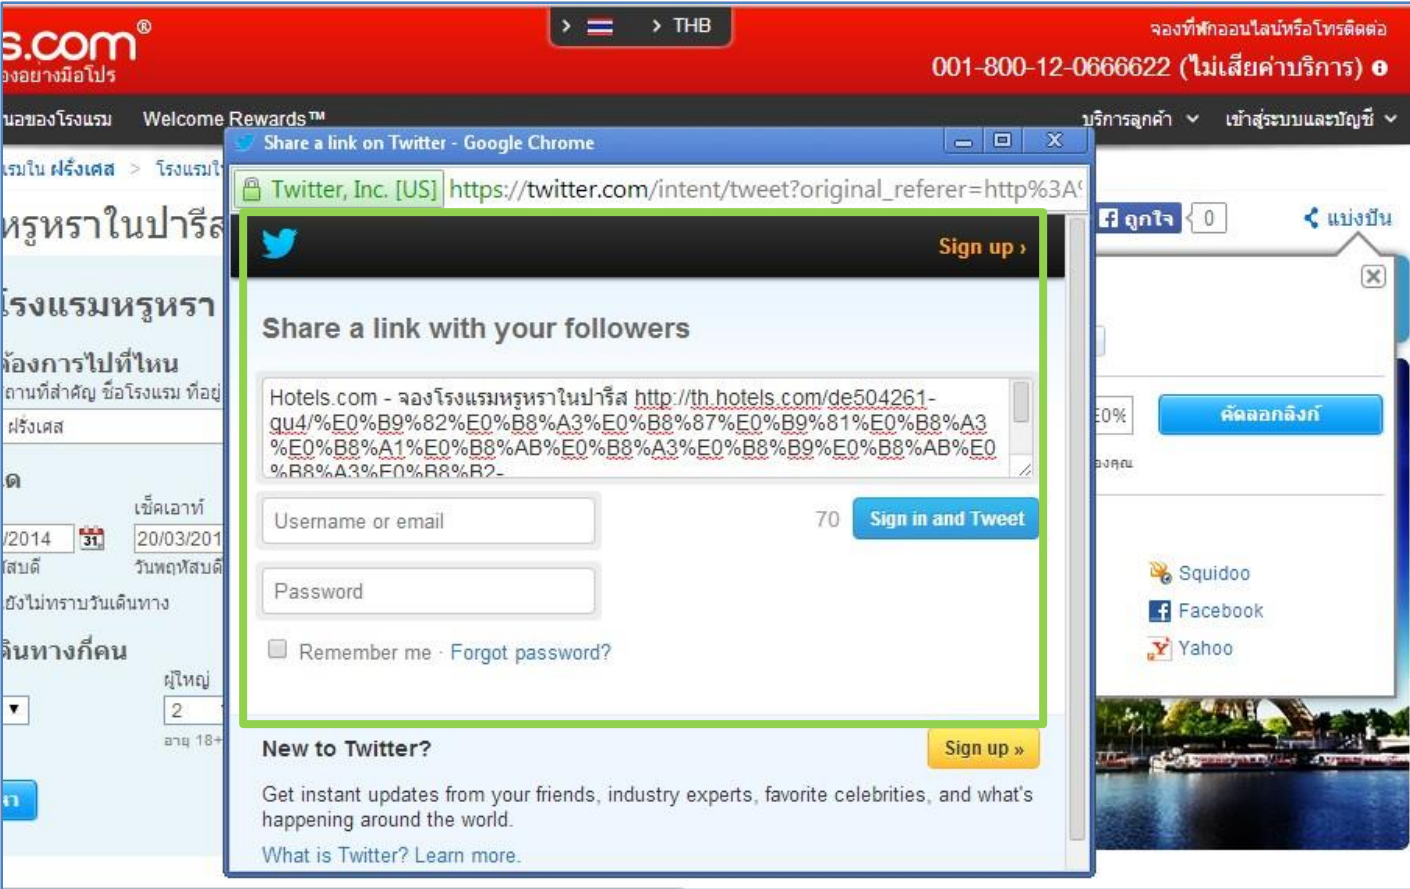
s.com®
องอย่างมือโปร

> THB

จองที่พักออนไลน์หรือโทรติดต่อ
001-800-12-0666622 (ไม่เสียค่าบริการ)

นอของโรงแรม Welcome Rewards™

บริการลูกค้า เข้าสู่ระบบและบัญชี

รมใน ฝรั่งเศส > โรงแรมใ

หรูหราในปารีส

โรงแรมหรูหรา

ต้องการไปที่ไหน
ถานที่สำคัญ ชื่อโรงแรม ที่อยู่
ฝรั่งเศส

ด
เช็คเอาท์
/2014 20/03/201
สบดี วันพฤหัสบดี
ยังไม่ทราบวันเดินทาง

ดินทางกี่คน
ผู้ใหญ่
2
อายุ 18+

Share a link on Twitter - Google Chrome

Twitter, Inc. [US] https://twitter.com/intent/tweet?original_referer=http%3A

Sign up ›

Share a link with your followers

Hotels.com - จองโรงแรมหรูหราในปารีส http://th.hotels.com/de504261-qu4/%E0%B9%82%E0%B8%A3%E0%B8%87%E0%B9%81%E0%B8%A3%E0%B8%A1%E0%B8%AB%E0%B8%A3%E0%B8%B9%E0%B8%AB%E0%B8%A3%E0%B8%B2-

Username or email
70 Sign in and Tweet

Password

Remember me · Forgot password?

New to Twitter?
Sign up »

Get instant updates from your friends, industry experts, favorite celebrities, and what's happening around the world.

What is Twitter? Learn more.

ถูกใจ 0
แบ่งปัน

E0%
คัดลอกลิงก์
องคุณ

Squidoo
Facebook
Yahoo